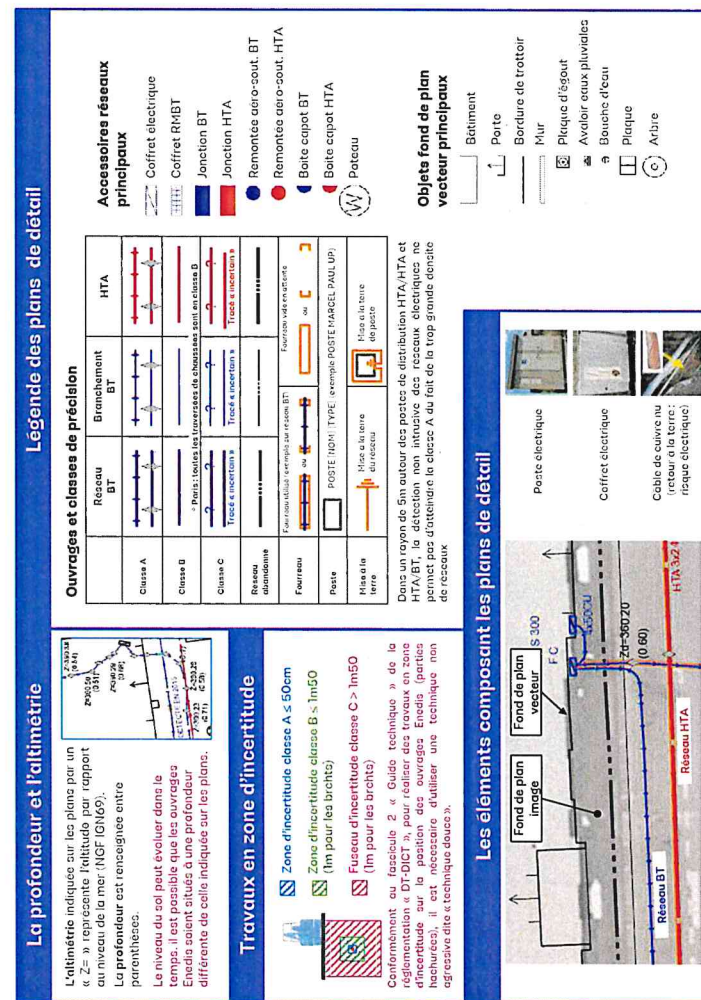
La profondeur et l'altimétrie

L'altimétrie indiquée sur les plans par un « Z= » représente l'altitude par rapport au niveau de la mer (NGF IGN69).

La profondeur est renseignée entre parenthèses.

Le niveau du sol peut évoluer dans le temps, il est possible que les ouvrages Enedis soient situés à une profondeur différente de celle indiquée sur les plans.

Travaux en zone d'incertitude

Zone d'incertitude classe A ≤ 50cm

Zone d'incertitude classe B ≤ 1m50 (1m pour les brchts)

Fuseau d'incertitude classe C > 1m50 (1m pour les brchts)

Conformément au fascicule 2 « Guide technique » de la réglementation « DT-DICT », pour réaliser des travaux en zone d'incertitude sur la position des ouvrages Enedis (parties hachurées), il est nécessaire d'utiliser une technique non agressive dite « technique douce ».

Les éléments composant les plans de détail

Fond de plan image

Fond de plan vecteur

Réseau BT

Réseau HTA

S 300

F C

Zd=360.20 (0.60)

HTA 3x2

Poste électrique

Coffret électrique

Câble de cuivre nu (retour à la terre : risque électrique)

Légende des plans de détail

Ouvrages et classes de précision

| | Réseau BT | Branchement BT | HTA |
|---|---|---|---|
| Classe A | | | |
| Classe B | * Paris : toutes les traversées de chaussées sont en classe B | | |
| Classe C | Tracé « incertain » | Tracé « incertain » | Tracé « incertain » |
| Réseau abandonné | | | |
| Fourreau | Fourreau utilisé (exemple sur réseau BT) ou | | Fourreau vide en attente ou |
| Poste | POSTE NOM TYPE (exemple POSTE MARCEL PAUL UP) | | |
| Mise à la terre | Mise à la terre du réseau | | Mise à la terre de poste |

Dans un rayon de 5m autour des postes de distribution HTA/HTA et HTA/BT, la détection non intrusive des réseaux électriques ne permet pas d'atteindre la classe A du fait de la trop grande densité de réseaux

Accessoires réseaux principaux

Coffret électrique

Coffret RMBT

Jonction BT

Jonction HTA

Remontées aéro-sout. BT

Remontées aéro-sout. HTA

Boîte capot BT

Boîte capot HTA

Poteau

Objets fond de plan vecteur principaux

Bâtiment

Porte

Bordure de trottoir

Mur

Plaque d'égout

Avaloir eaux pluviales

Bouche d'eau

Plaque

Arbre